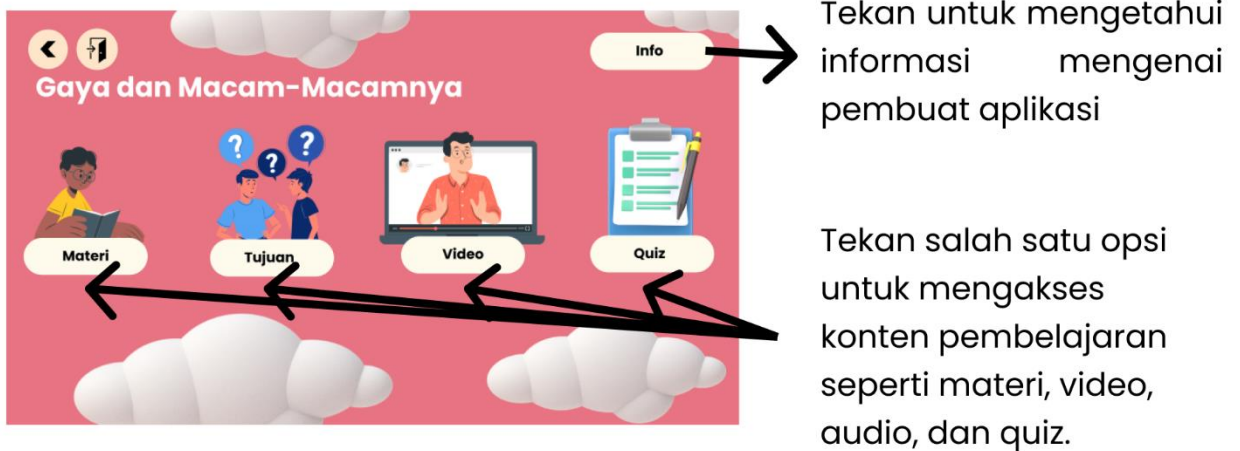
Gaya dan Macam-Macamnya

Info

Tekan untuk mengetahui informasi mengenai pembuat aplikasi

Materi

Tujuan

Video

Quiz

Tekan salah satu opsi untuk mengakses konten pembelajaran seperti materi, video, audio, dan quiz.